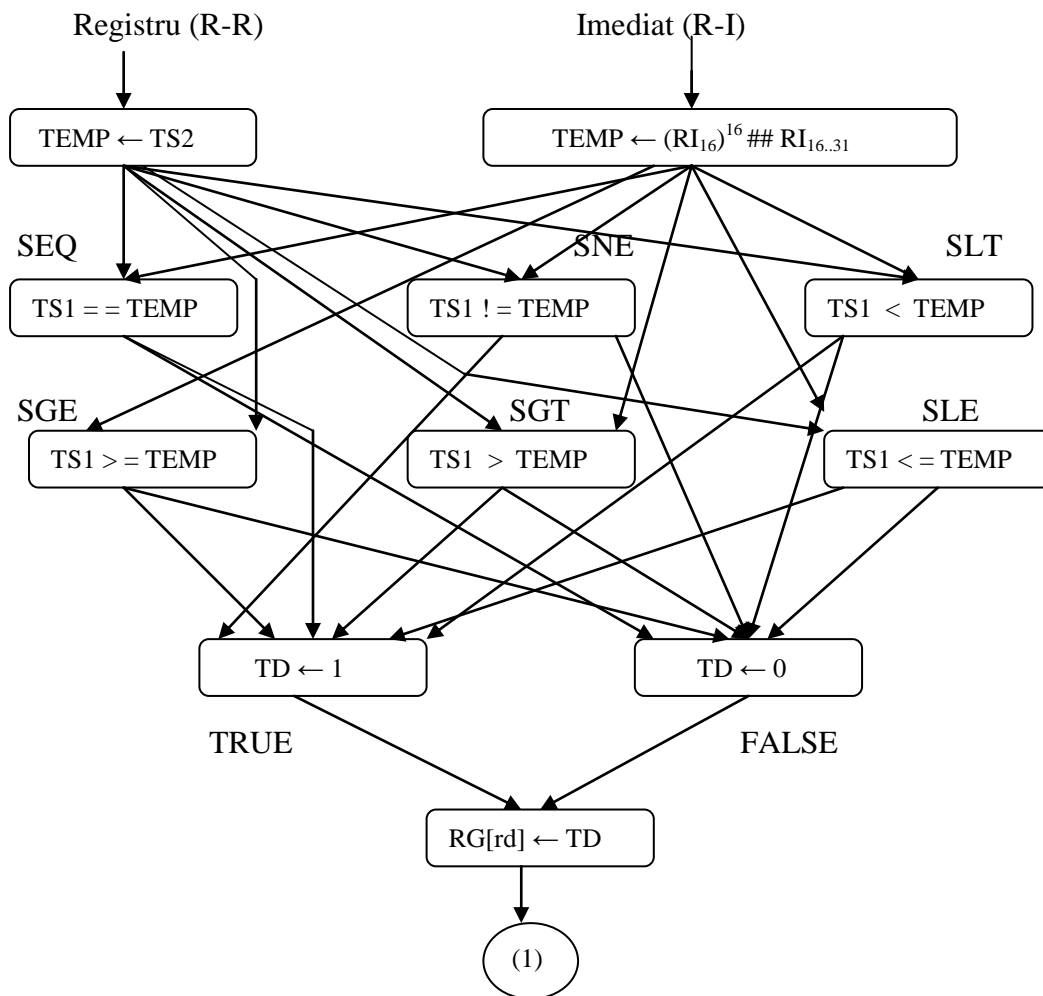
Registru (R-R)

Imediat (R-I)

TEMP ← TS2

TEMP ← $(RI_{16})^{16}$ ## $RI_{16..31}$

SEQ

SNE

SLT

TS1 = = TEMP

TS1 ! = TEMP

TS1 < TEMP

SGE

SGT

SLE

TS1 > = TEMP

TS1 > TEMP

TS1 < = TEMP

TD ← 1

TD ← 0

TRUE

FALSE

RG[rd] ← TD

(1)